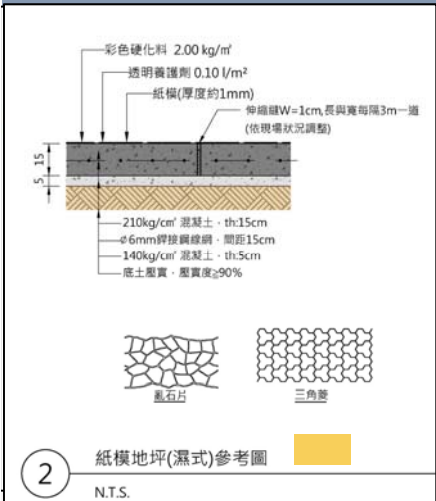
彩色硬化料 2.00 kg/㎡
透明養護劑 0.10 l/m²
紙模(厚度約1mm)
伸縮縫W=1cm,長與寬每隔3m一道 (依現場狀況調整)

15
5

210kg/cm² 混凝土，th:15cm
ϕ6mm銲接鋼線網，間距15cm
140kg/cm² 混凝土，th:5cm
底土壓實，壓實度≧90%

亂石片
三角菱

2
紙模地坪(濕式)參考圖
N.T.S.